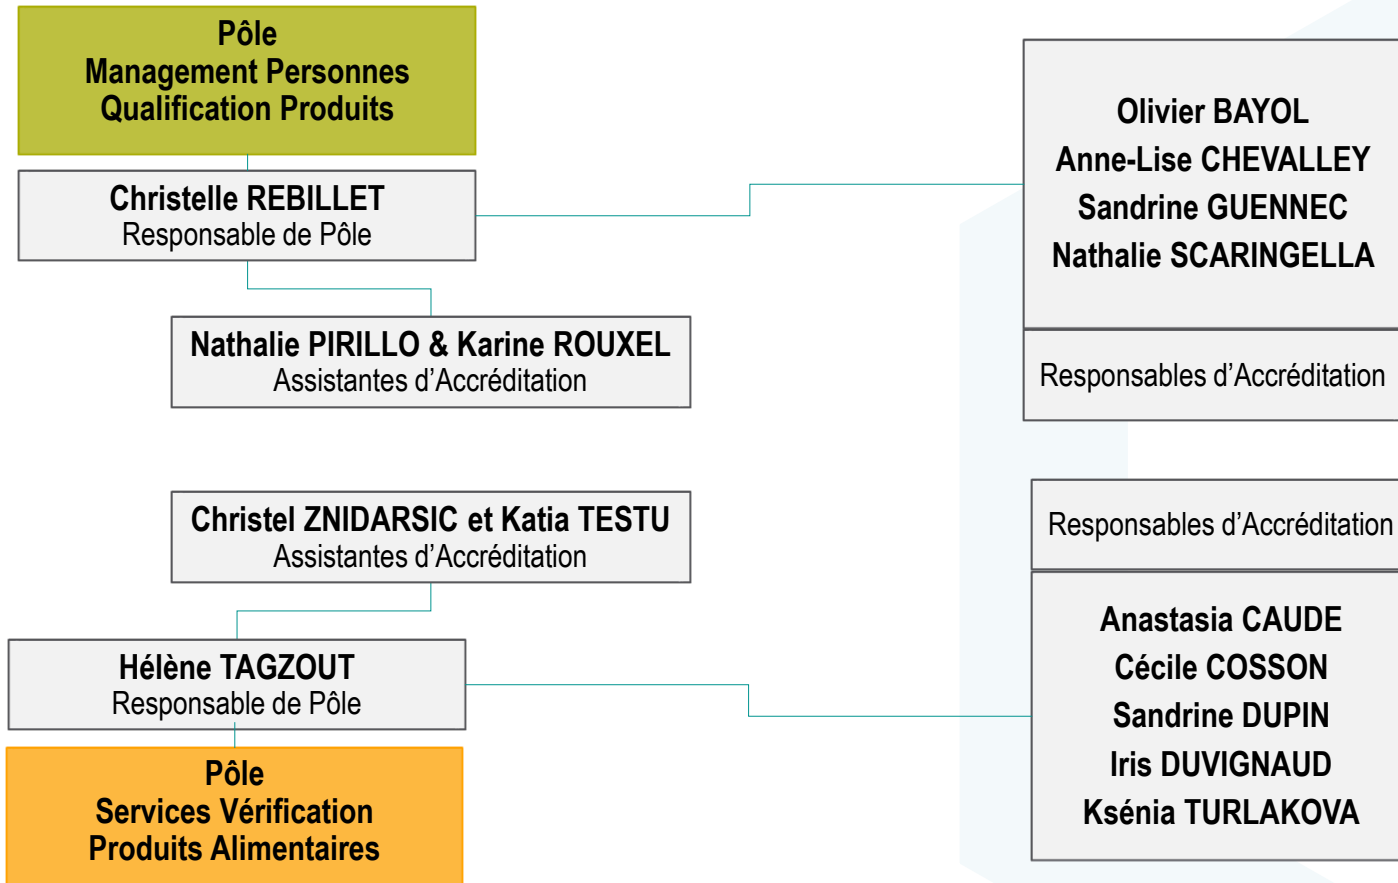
Pôle
Management Personnes
Qualification Produits

Christelle REBILLET
Responsable de Pôle

Nathalie PIRILLO & Karine ROUXEL
Assistantes d’Accréditation

Olivier BAYOL
Anne-Lise CHEVALLEY
Sandrine GUENNEC
Nathalie SCARINGELLA

Responsables d’Accréditation

Christel ZNIDARSIC et Katia TESTU
Assistantes d’Accréditation

Hélène TAGZOUT
Responsable de Pôle

Pôle
Services Vérification
Produits Alimentaires

Responsables d’Accréditation

Anastasia CAUDE
Cécile COSSON
Sandrine DUPIN
Iris DUVIGNAUD
Ksénia TURLAKOVA